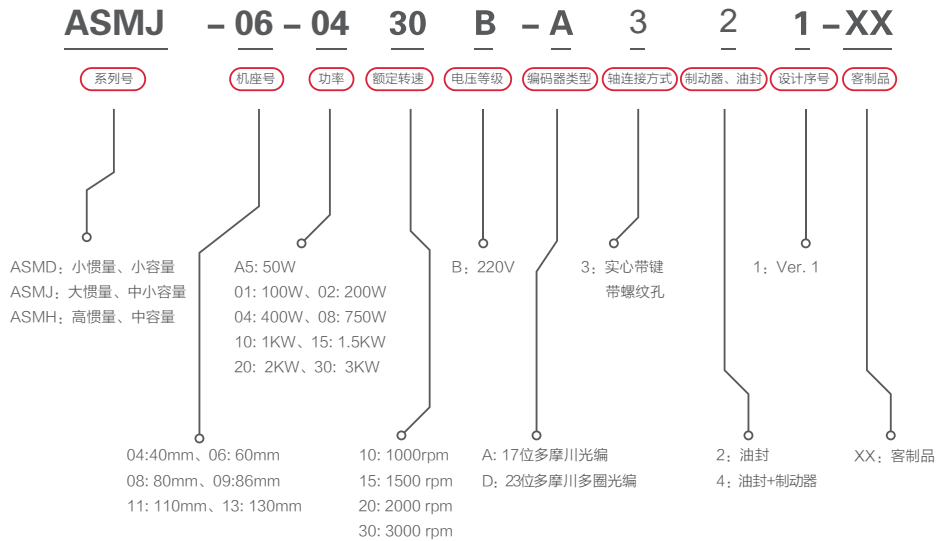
ASMJ – 06 – 04 30 B – A 3 2 1 – XX

系列号 机座号 功率 额定转速 电压等级 编码器类型 轴连接方式 制动器、油封 设计序号 客制品

ASMD：小惯量、小容量
ASMJ：大惯量、中小容量
ASMH：高惯量、中容量

A5: 50W
01: 100W、02: 200W
04: 400W、08: 750W
10: 1KW、15: 1.5KW
20: 2KW、30: 3KW

B：220V

3：实心带键
带螺纹孔

1：Ver. 1

04:40mm、06: 60mm
08: 80mm、09:86mm
11: 110mm、13: 130mm

10: 1000rpm
15: 1500 rpm
20: 2000 rpm
30: 3000 rpm

A: 17位多摩川光编
D：23位多摩川多圈光编

2：油封
4：油封+制动器

XX：客制品